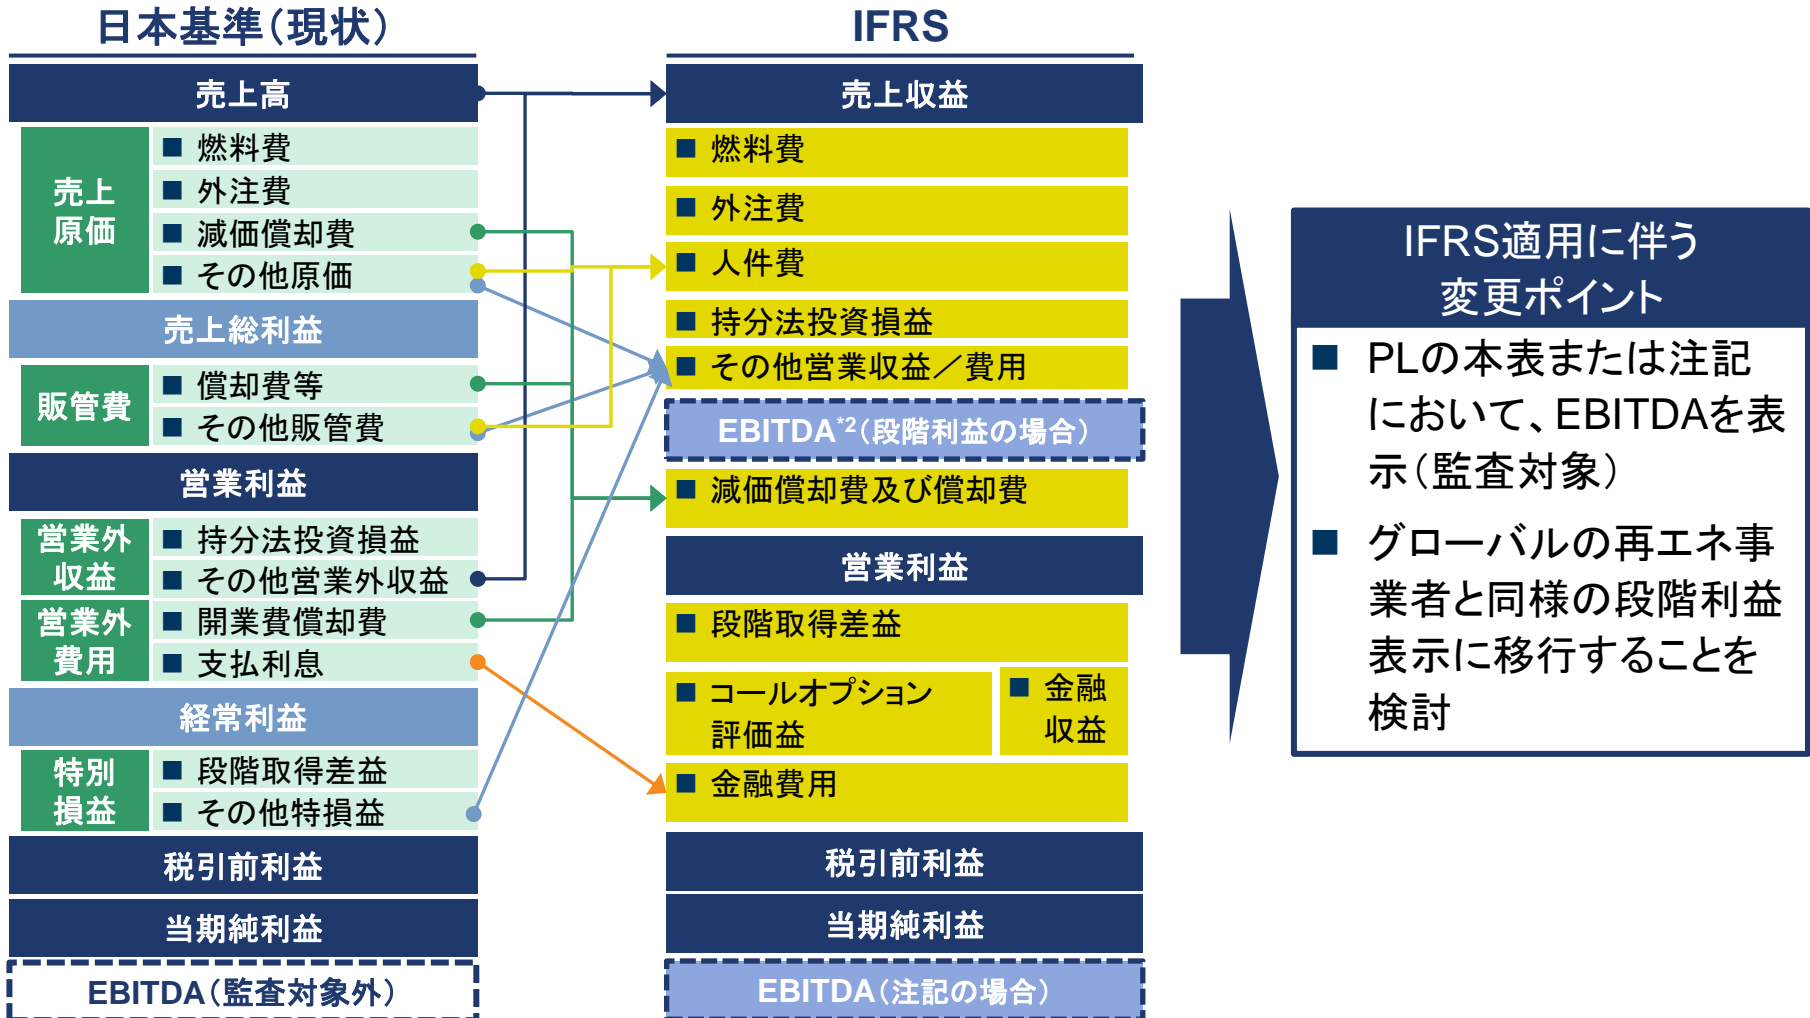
日本基準（現状）

売上高

売上原価
■ 燃料費
■ 外注費
■ 減価償却費
■ その他原価

売上総利益

販管費
■ 償却費等
■ その他販管費

営業利益

営業外収益
■ 持分法投資損益
■ その他営業外収益

営業外費用
■ 開業費償却費
■ 支払利息

経常利益

特別損益
■ 段階取得差益
■ その他特損益

税引前利益

当期純利益

EBITDA（監査対象外）

IFRS

売上収益

■ 燃料費
■ 外注費
■ 人件費
■ 持分法投資損益
■ その他営業収益／費用

EBITDA$^{*2}$（段階利益の場合）

■ 減価償却費及び償却費

営業利益

■ 段階取得差益
■ コールオプション評価益
■ 金融収益
■ 金融費用

税引前利益

当期純利益

EBITDA（注記の場合）

IFRS適用に伴う変更ポイント

■ PLの本表または注記において、EBITDAを表示（監査対象）

■ グローバルの再エネ事業者と同様の段階利益表示に移行することを検討